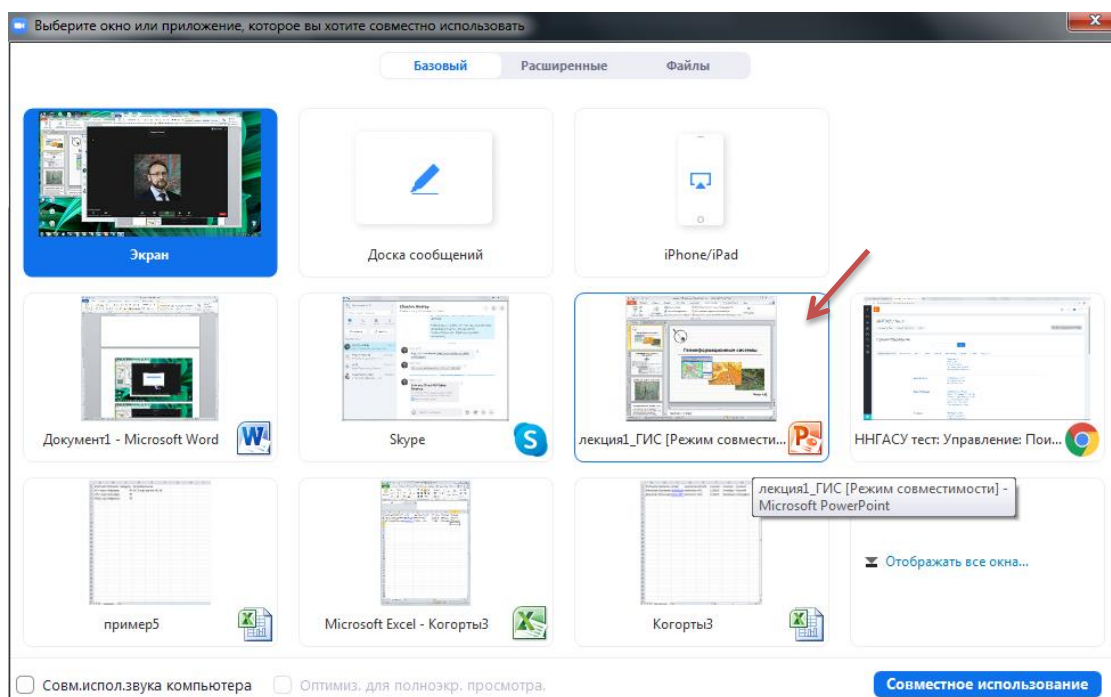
Выберите окно или приложение, которое вы хотите совместно использовать

Базовый | Расширенные | Файлы

Экран

Доска сообщений

iPhone/iPad

Документ1 - Microsoft Word

Skype

лекция1_ГИС [Режим совмести...

ННГАСУ тест: Управление: Пои...

пример5

Microsoft Excel - Когорты3

Когорты3

лекция1_ГИС [Режим совместимости] - Microsoft PowerPoint

Отображать все окна...

Совм.испол.звука компьютера

Оптимиз. для полноэкр. просмотра.

Совместное использование